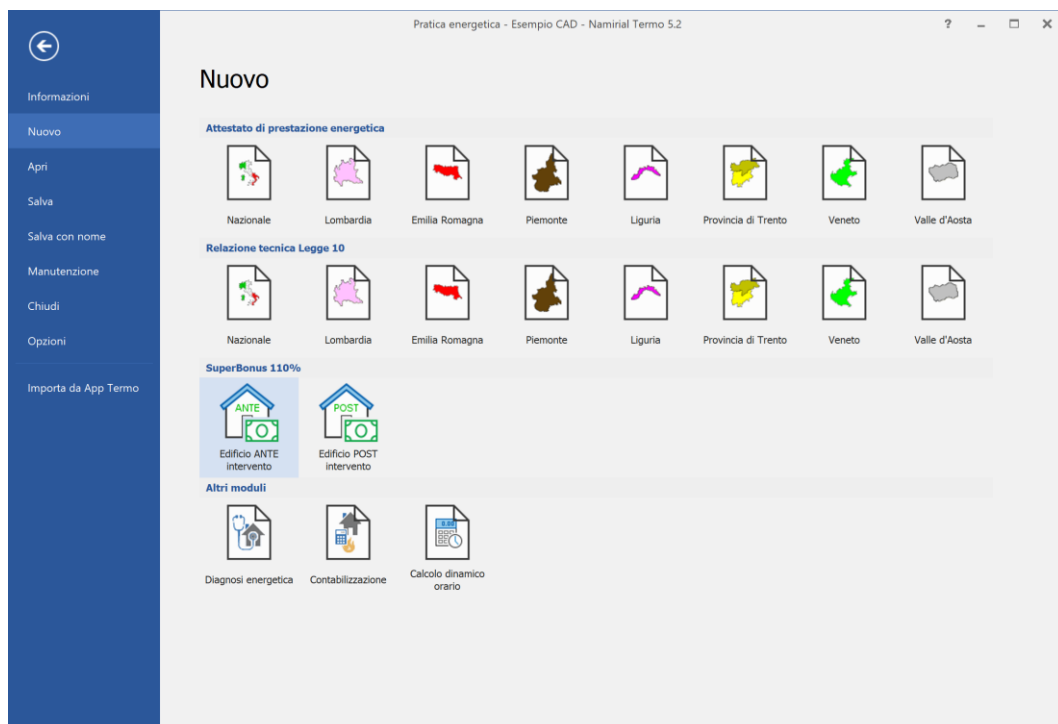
Pratica energetica - Esempio CAD - Namirial Termo 5.2

?

Informazioni
Nuovo
Apri
Salva
Salva con nome
Manutenzione
Chiudi
Opzioni
Importa da App Termo

Nuovo

Attestato di prestazione energetica

Nazionale
Lombardia
Emilia Romagna
Piemonte
Liguria
Provincia di Trento
Veneto
Valle d'Aosta

Relazione tecnica Legge 10

Nazionale
Lombardia
Emilia Romagna
Piemonte
Liguria
Provincia di Trento
Veneto
Valle d'Aosta

SuperBonus 110%

ANTE
Edificio ANTE intervento
POST
Edificio POST intervento

Altri moduli

Diagnosi energetica
Contabilizzazione
Calcolo dinamico orario